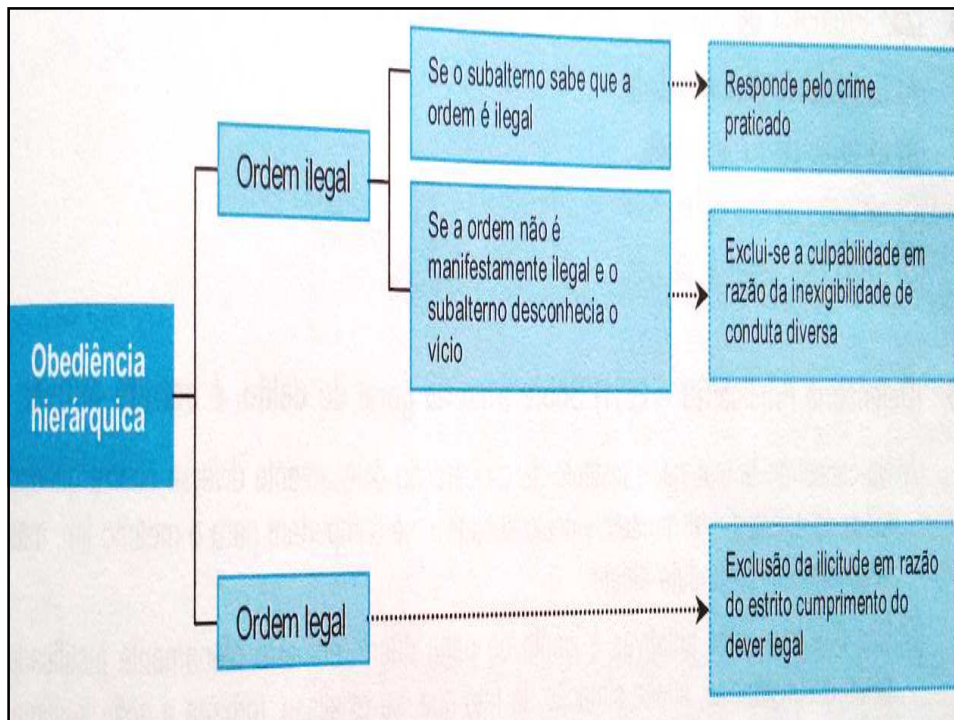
Obediência hierárquica

Ordem ilegal

Se o subalterno sabe que a ordem é ilegal

Responde pelo crime praticado

Se a ordem não é manifestamente ilegal e o subalterno desconhecia o vício

Exclui-se a culpabilidade em razão da inexigibilidade de conduta diversa

Ordem legal

Exclusão da ilicitude em razão do estrito cumprimento do dever legal